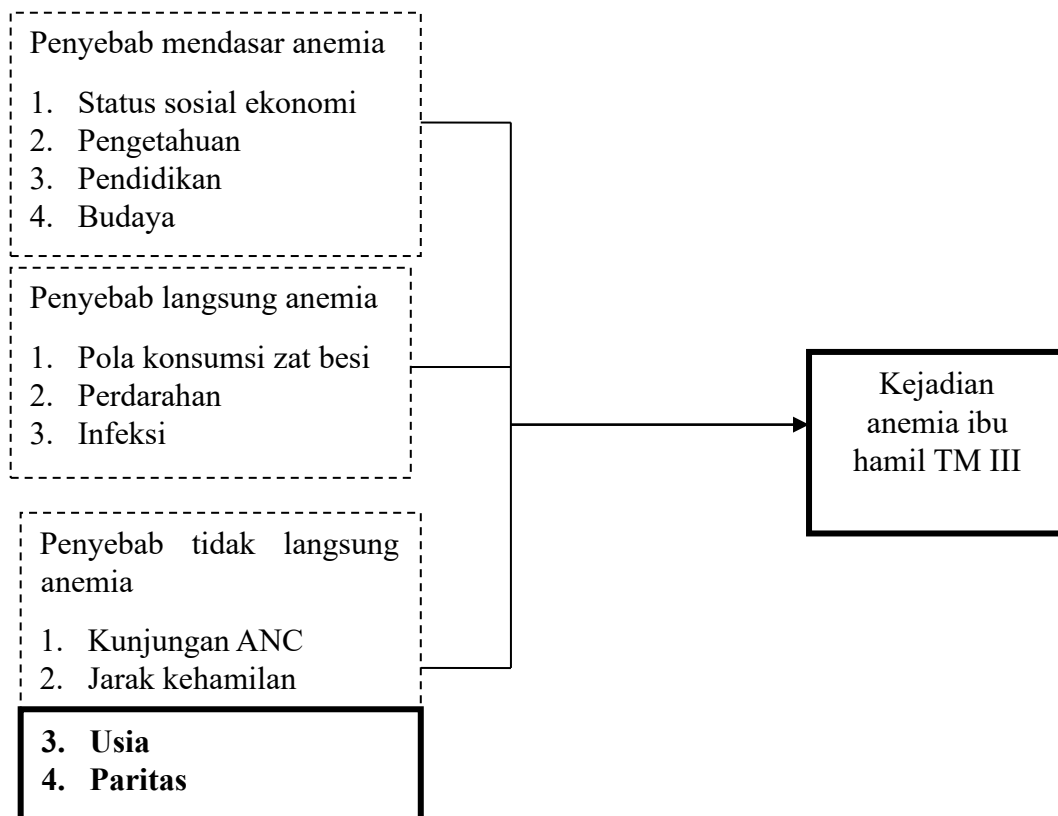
Penyebab mendasar anemia

1. Status sosial ekonomi
2. Pengetahuan
3. Pendidikan
4. Budaya

Penyebab langsung anemia

1. Pola konsumsi zat besi
2. Perdarahan
3. Infeksi

Penyebab tidak langsung anemia

1. Kunjungan ANC
2. Jarak kehamilan
3. **Usia**
4. **Paritas**

Kejadian anemia ibu hamil TM III